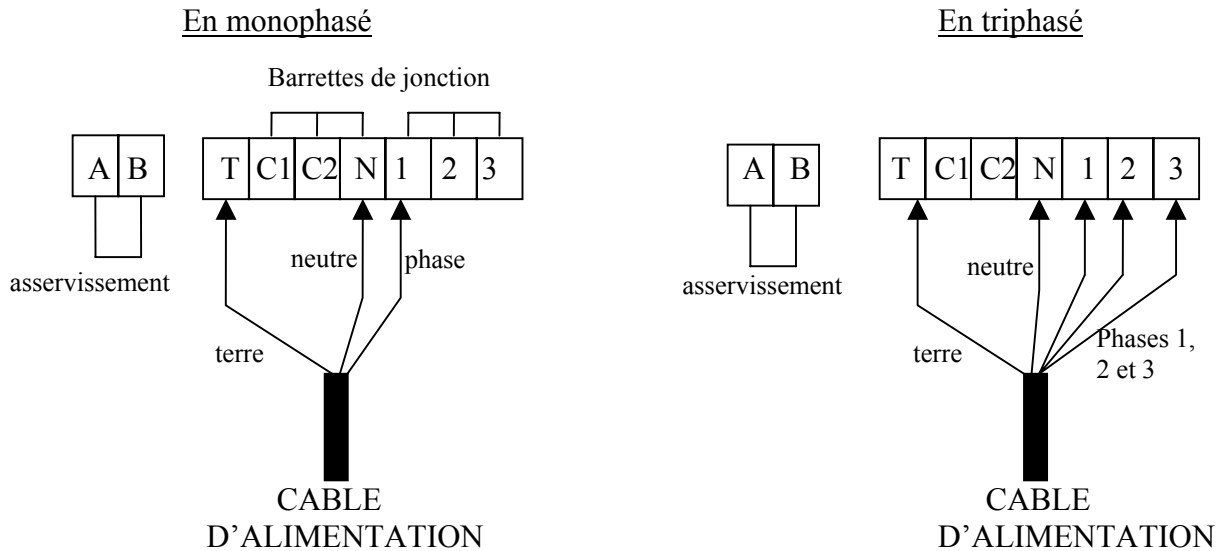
En monophasé

Barrettes de jonction

A B

T C1 C2 N 1 2 3

asservissement

neutre

phase

terre

CABLE D'ALIMENTATION

En triphasé

A B

T C1 C2 N 1 2 3

asservissement

neutre

terre

Phases 1, 2 et 3

CABLE D'ALIMENTATION